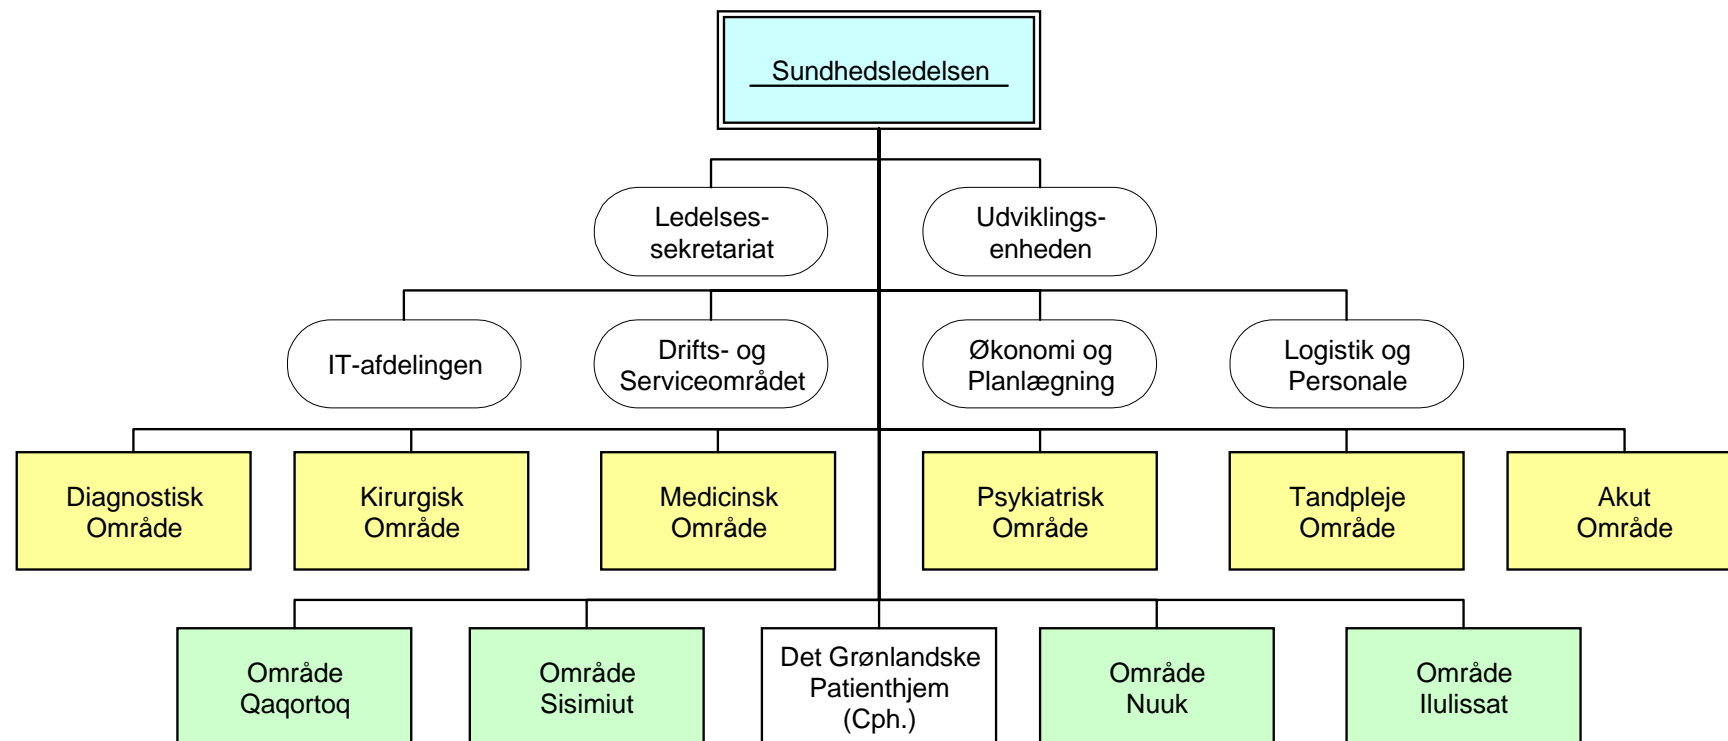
Sundhedsledelsen

Ledelsessekretariat

Udviklingsenheden

IT-afdelingen

Drifts- og Serviceområdet

Økonomi og Planlægning

Logistik og Personale

Diagnostisk Område

Kirurgisk Område

Medicinsk Område

Psykiatrisk Område

Tandpleje Område

Akut Område

Område Qaqortoq

Område Sisimiut

Det Grønlandske Patienthjem (Cph.)

Område Nuuk

Område Ilulissat